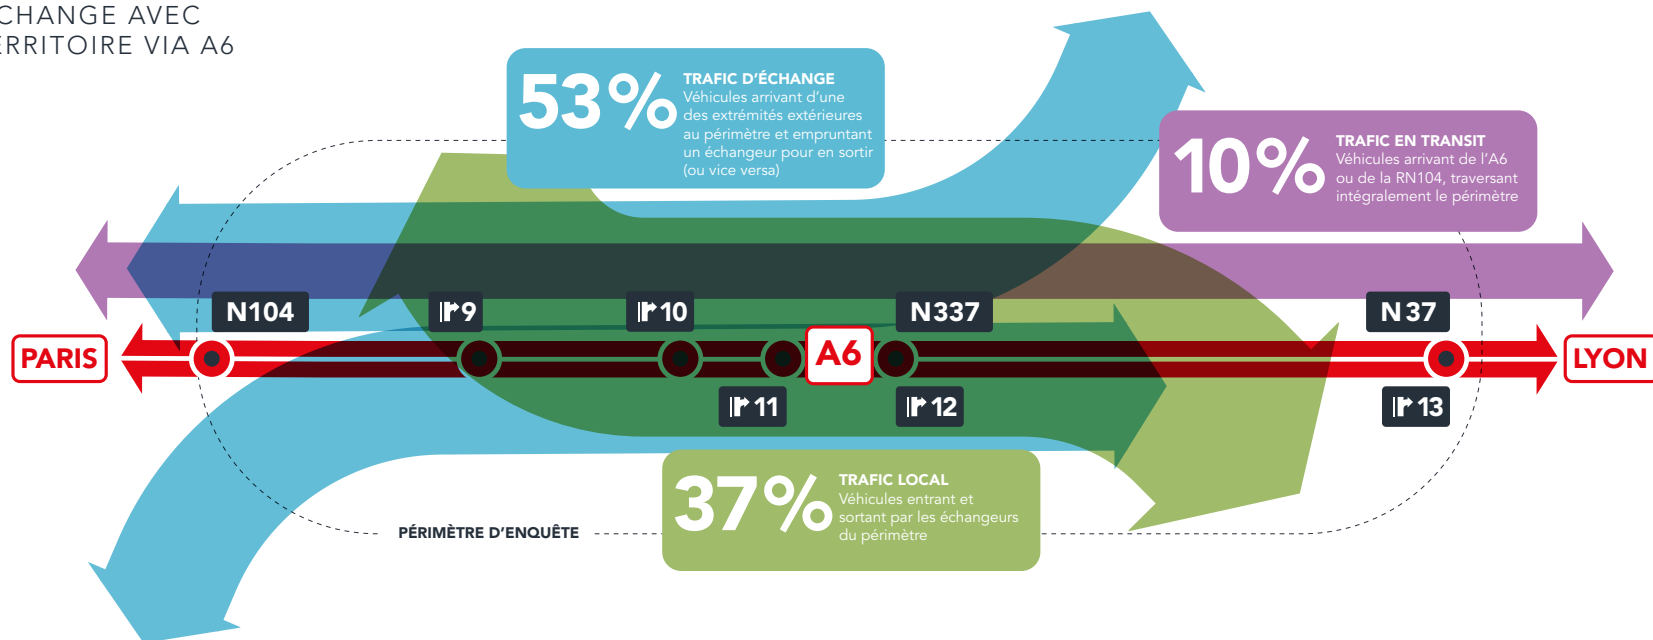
CHANGE AVEC
RRITOIRE VIA A6

53% TRAFIC D'ÉCHANGE
Véhicules arrivant d'une des extrémités extérieures au périmètre et empruntant un échangeur pour en sortir (ou vice versa)

10% TRAFIC EN TRANSIT
Véhicules arrivant de l'A6 ou de la RN104, traversant intégralement le périmètre

N104
9
10
N337
N37
PARIS
A6
LYON
11
12
13

37% TRAFIC LOCAL
Véhicules entrant et sortant par les échangeurs du périmètre

PÉRIMÈTRE D'ENQUÊTE